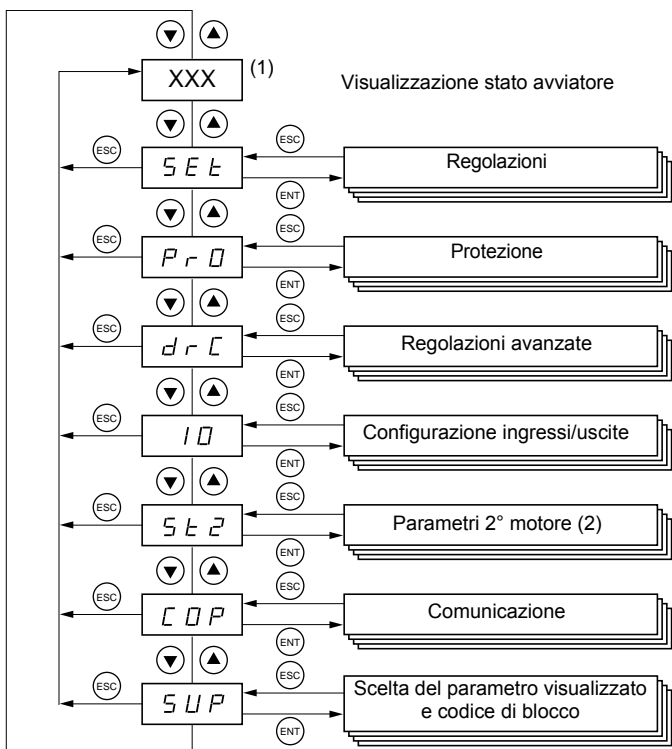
XXX (1)

Visualizzazione stato avviatore

ESC

SEt

ESC

ENT

Regolazioni

ESC

PrO

ESC

ENT

Protezione

ESC

drC

ESC

ENT

Regolazioni avanzate

ESC

IO

ESC

ENT

Configurazione ingressi/uscite

ESC

St2

ESC

ENT

Parametri 2° motore (2)

ESC

COP

ESC

ENT

Comunicazione

ESC

SUP

ESC

ENT

Scelta del parametro visualizzato e codice di blocco